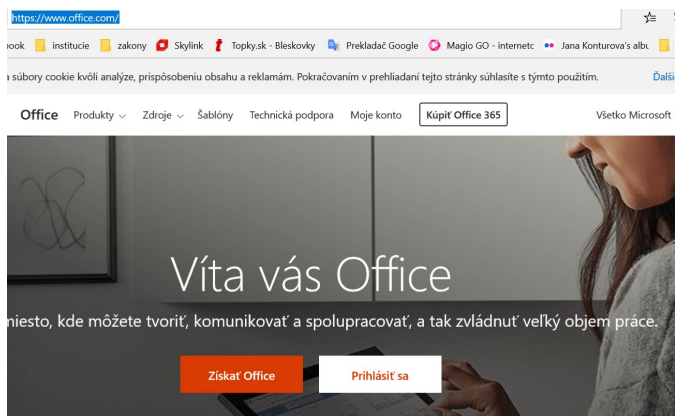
https://www.office.com/

book institucie zakony Skylink Topky.sk - Bleskovky Prekladač Google Magio GO - internetc Jana Konturova's albu

a súbory cookie kvôli analýze, prispôsobeniu obsahu a reklamám. Pokračovaním v prehliadaní tejto stránky súhlasíte s týmto použitím. Ďalši

Office Produkty Zdroje Šablóny Technická podpora Moje konto Kúpiť Office 365 Všetko Microsoft

Víta vás Office

miesto, kde môžete tvoriť, komunikovať a spolupracovať, a tak zvládnuť veľký objem práce.

Získať Office

Prihlásiť sa